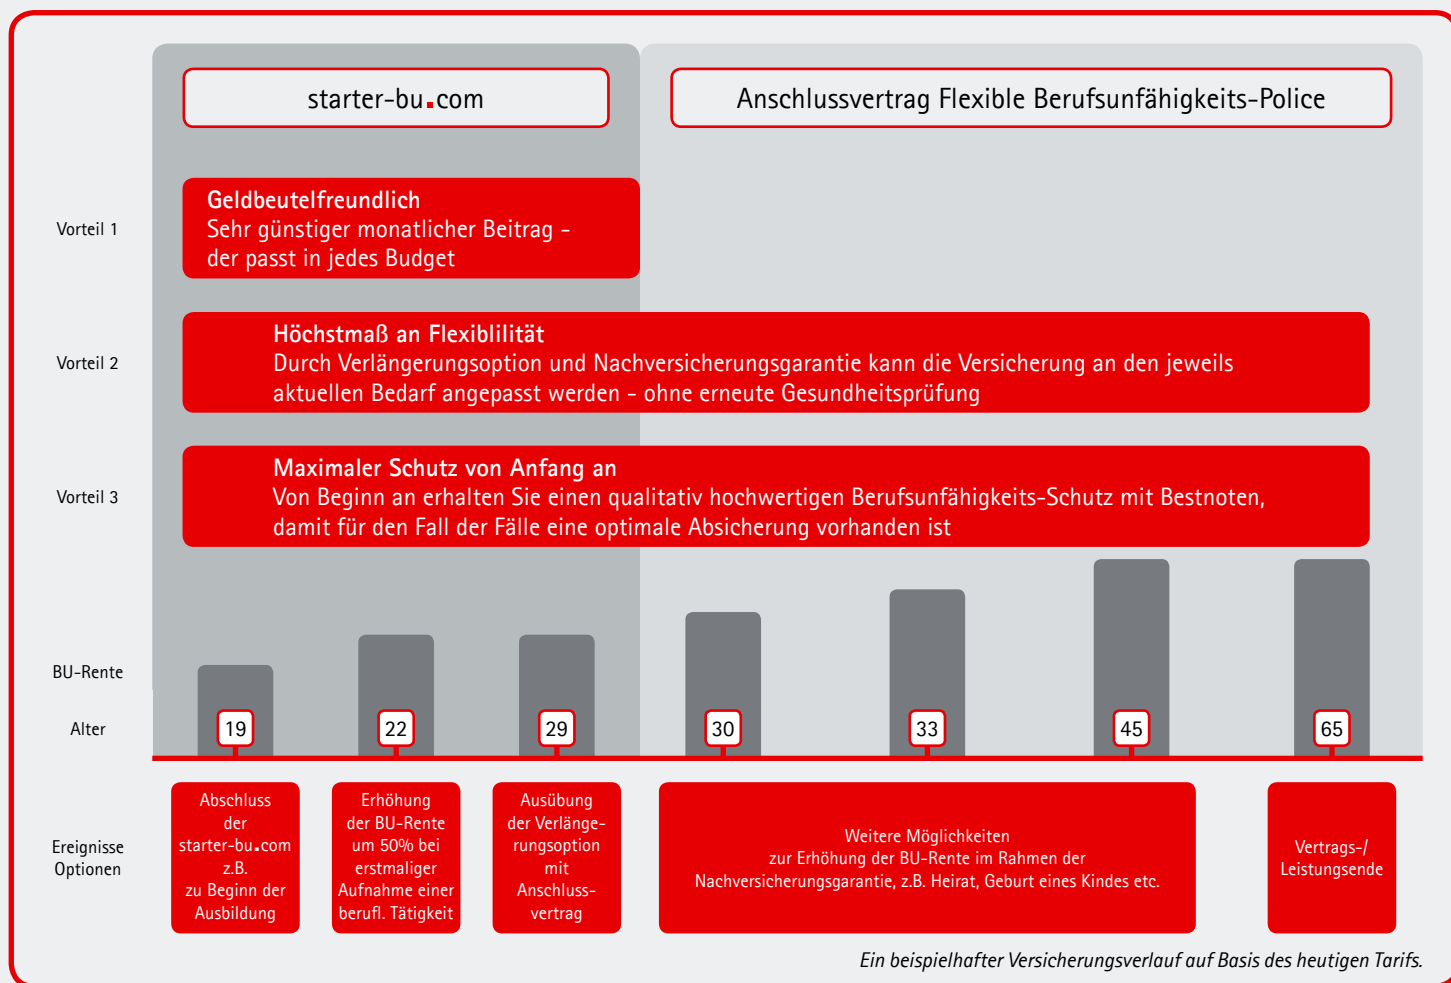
starter-bu.com

Anschlussvertrag Flexible Berufsunfähigkeits-Police

Vorteil 1

Geldbeutelfreundlich
Sehr günstiger monatlicher Beitrag – der passt in jedes Budget

Vorteil 2

Höchstmaß an Flexiblilität
Durch Verlängerungsoption und Nachversicherungsgarantie kann die Versicherung an den jeweils aktuellen Bedarf angepasst werden – ohne erneute Gesundheitsprüfung

Vorteil 3

Maximaler Schutz von Anfang an
Von Beginn an erhalten Sie einen qualitativ hochwertigen Berufsunfähigkeits-Schutz mit Bestnoten, damit für den Fall der Fälle eine optimale Absicherung vorhanden ist

BU-Rente

Alter

| 19 | 22 | 29 | 30 | 33 | 45 | 65 |
|---|---|---|---|---|---|---|

Ereignisse Optionen

Abschluss der starter-bu.com z.B. zu Beginn der Ausbildung

Erhöhung der BU-Rente um 50% bei erstmaliger Aufnahme einer berufl. Tätigkeit

Ausübung der Verlängerungsoption mit Anschlussvertrag

Weitere Möglichkeiten zur Erhöhung der BU-Rente im Rahmen der Nachversicherungsgarantie, z.B. Heirat, Geburt eines Kindes etc.

Vertrags-/ Leistungsende

Ein beispielhafter Versicherungsverlauf auf Basis des heutigen Tarifs.